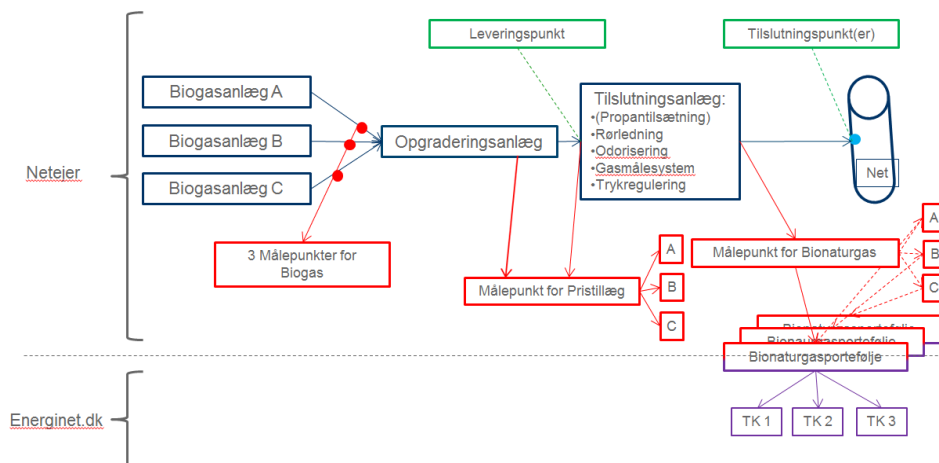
Netejer

Leveringspunkt

Tilslutningspunkt(er)

Biogasanlæg A

Biogasanlæg B

Biogasanlæg C

Opgraderingsanlæg

Tilslutningsanlæg:
•(Propantilsætning)
•Rørledning
•Odorisering
•Gasmålesystem
•Trykregulering

Net

3 Målepunkter for Biogas

Målepunkt for Pristillæg

A

B

C

Målepunkt for Bionaturgas

A

B

C

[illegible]

Bionaturgasportefølje

Bionaturgasportefølje

Energinet.dk

TK 1

TK 2

TK 3